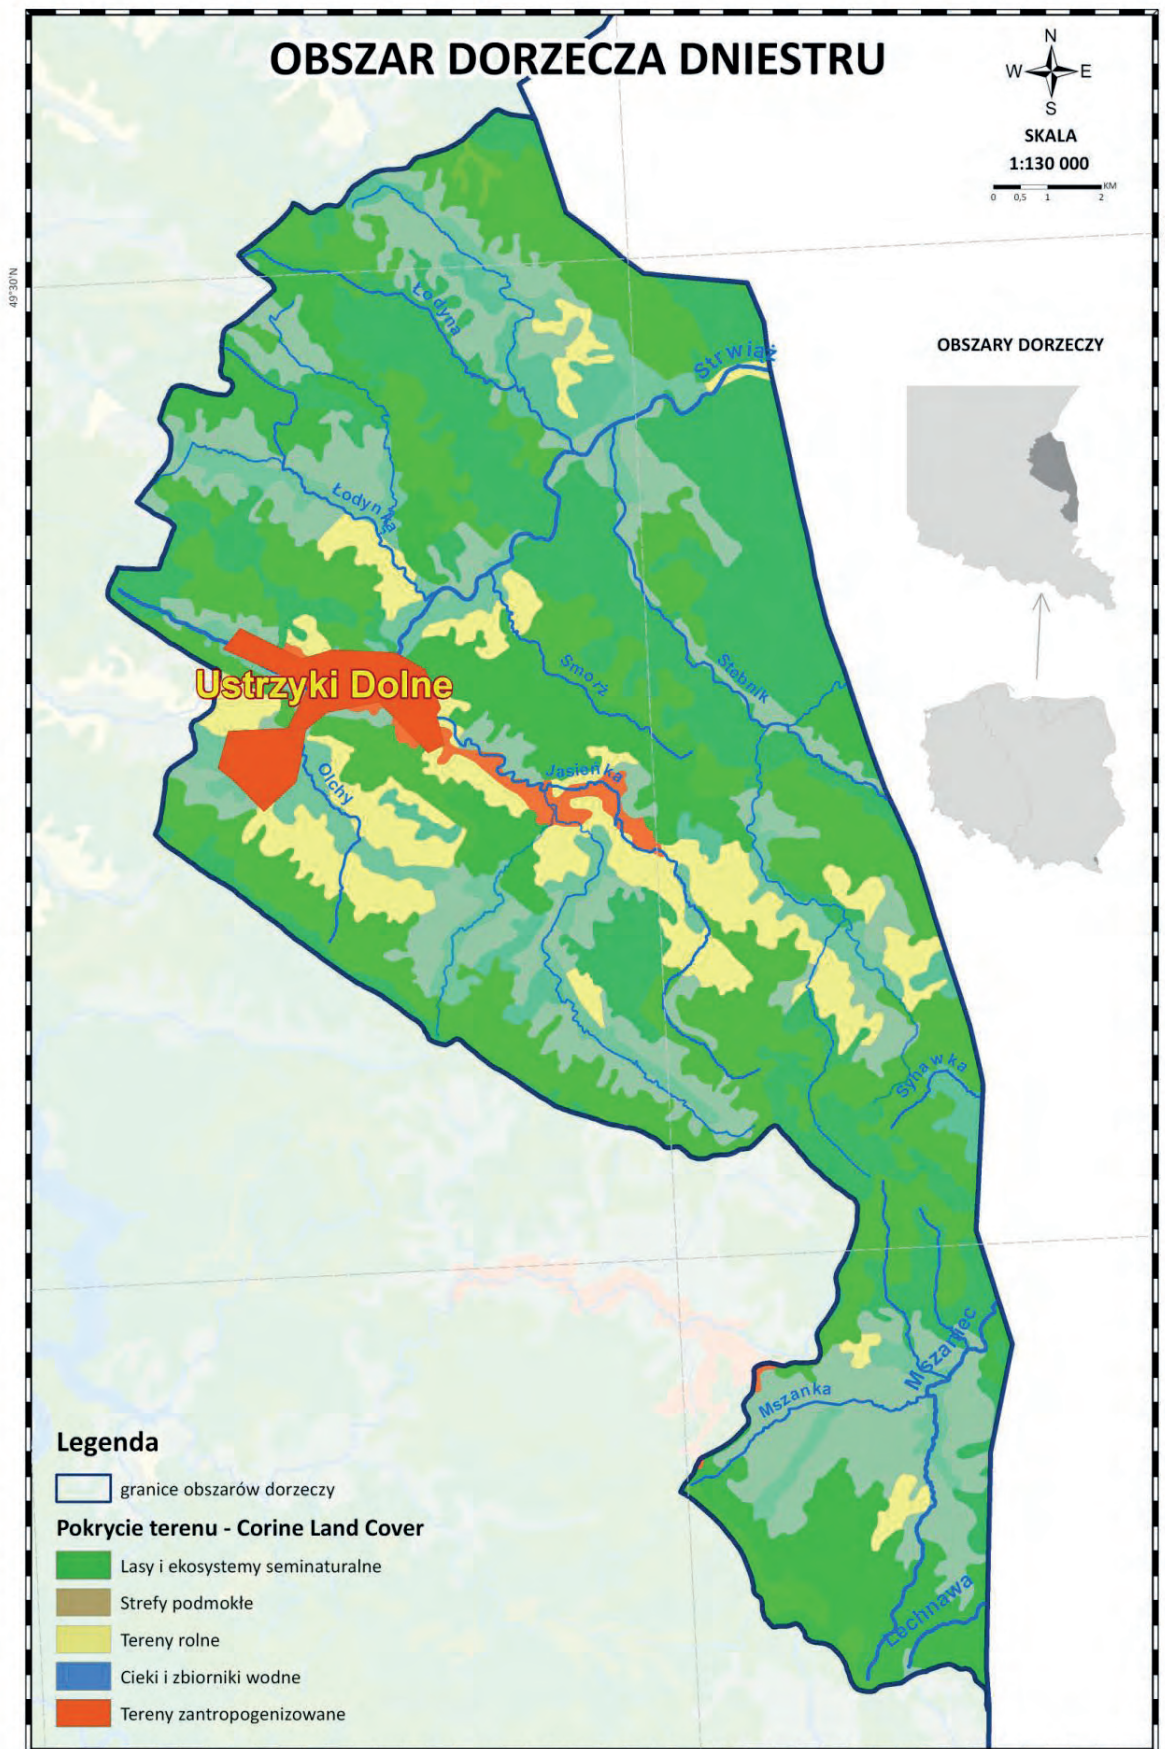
OBSZAR DORZECZA DNIESTRU

N
W
E
S

SKALA
1:130 000
0 0,5 1 2 KM

49°30'N

OBSZARY DORZECZY

Łodyna
Strwiąż
Łodynka
Smolnik
Stebnik
Ustrzyki Dolne
Jasionka
Olchy
Syhawka
Mszanka
Mszaniec
Lechnawa

Legenda
granice obszarów dorzeczy
Pokrycie terenu - Corine Land Cover
Lasy i ekosystemy seminaturalne
Strefy podmokłe
Tereny rolne
Cieki i zbiorniki wodne
Tereny zantropogenizowane